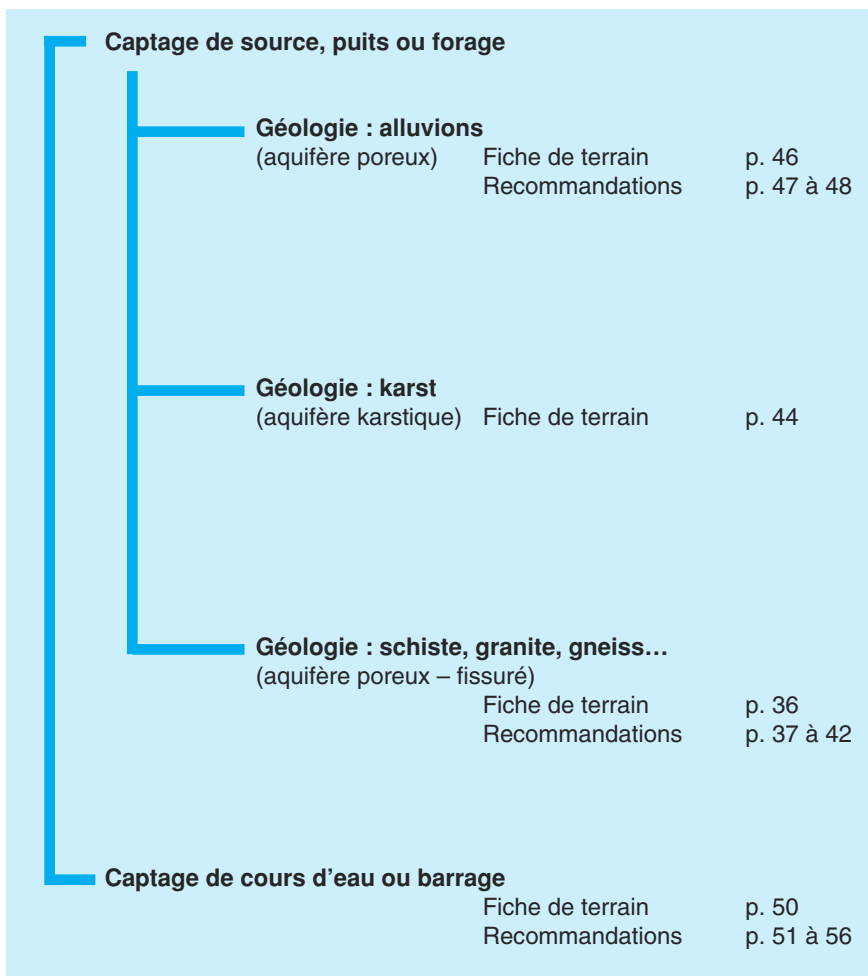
Captage de source, puits ou forage

Géologie : alluvions
(aquifère poreux) Fiche de terrain p. 46
Recommandations p. 47 à 48

Géologie : karst
(aquifère karstique) Fiche de terrain p. 44

Géologie : schiste, granite, gneiss…
(aquifère poreux – fissuré)
Fiche de terrain p. 36
Recommandations p. 37 à 42

Captage de cours d'eau ou barrage
Fiche de terrain p. 50
Recommandations p. 51 à 56